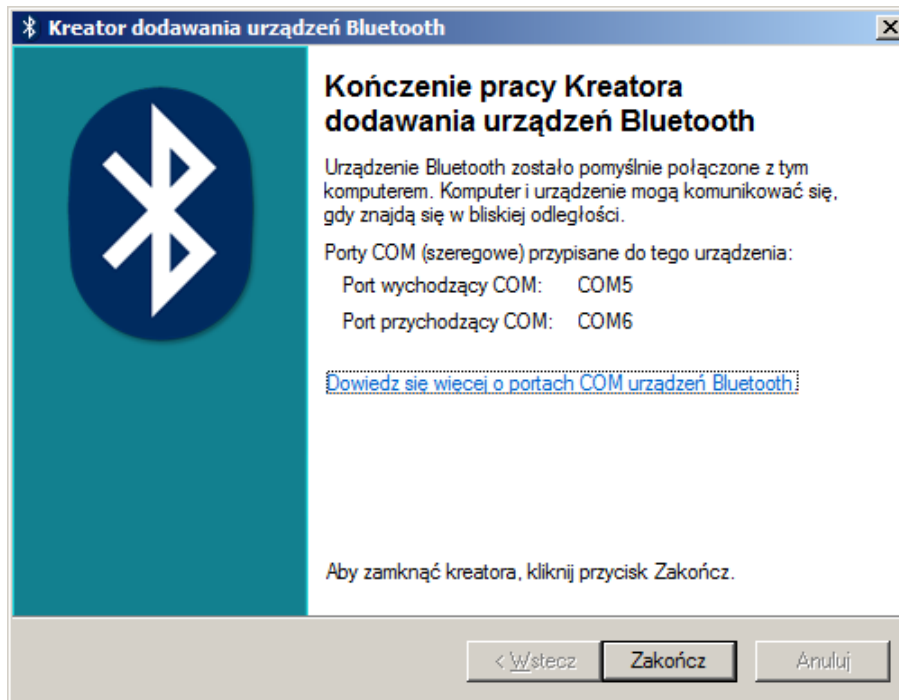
Kreator dodawania urządzeń Bluetooth

Kończenie pracy Kreatora dodawania urządzeń Bluetooth

Urządzenie Bluetooth zostało pomyślnie połączone z tym komputerem. Komputer i urządzenie mogą komunikować się, gdy znajdą się w bliskiej odległości.

Porty COM (szeregowe) przypisane do tego urządzenia:

Port wychodzący COM: COM5

Port przychodzący COM: COM6

Dowiedz się więcej o portach COM urządzeń Bluetooth

Aby zamknąć kreatora, kliknij przycisk Zakończ.

< Wstecz Zakończ Anuluj